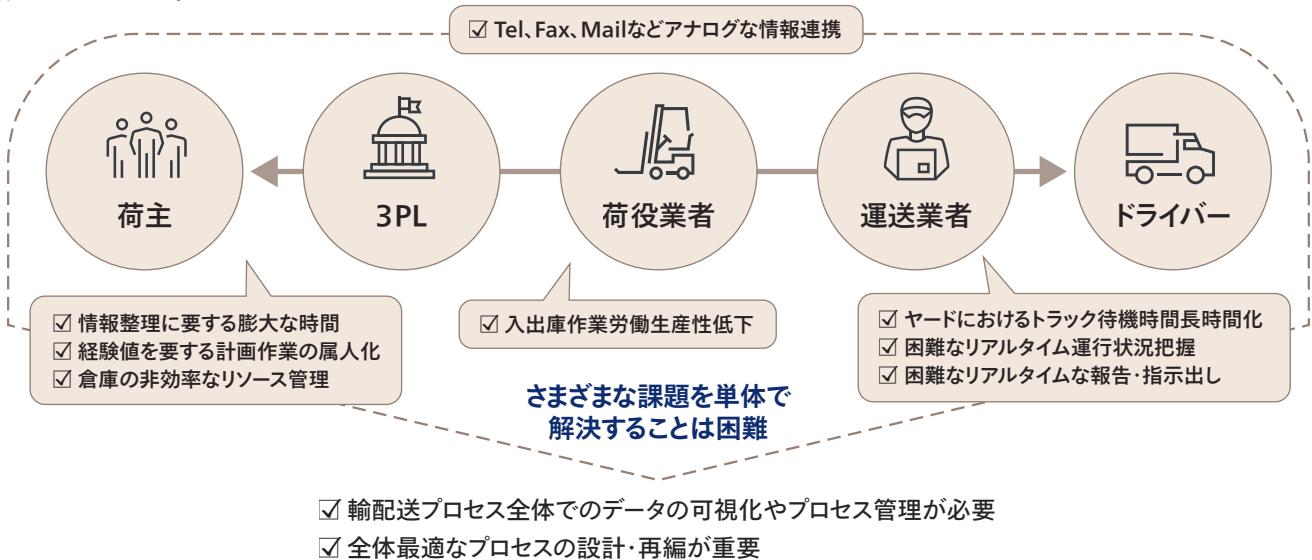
☑ Tel、Fax、Mailなどアナログな情報連携

荷主

3PL

荷役業者

運送業者

ドライバー

☑ 情報整理に要する膨大な時間
☑ 経験値を要する計画作業の属人化
☑ 倉庫の非効率なリソース管理

☑ 入出庫作業労働生産性低下

☑ ヤードにおけるトラック待機時間長時間化
☑ 困難なリアルタイム運行状況把握
☑ 困難なリアルタイムな報告・指示出し

さまざまな課題を単体で
解決することは困難

☑ 輸配送プロセス全体でのデータの可視化やプロセス管理が必要
☑ 全体最適なプロセスの設計・再編が重要